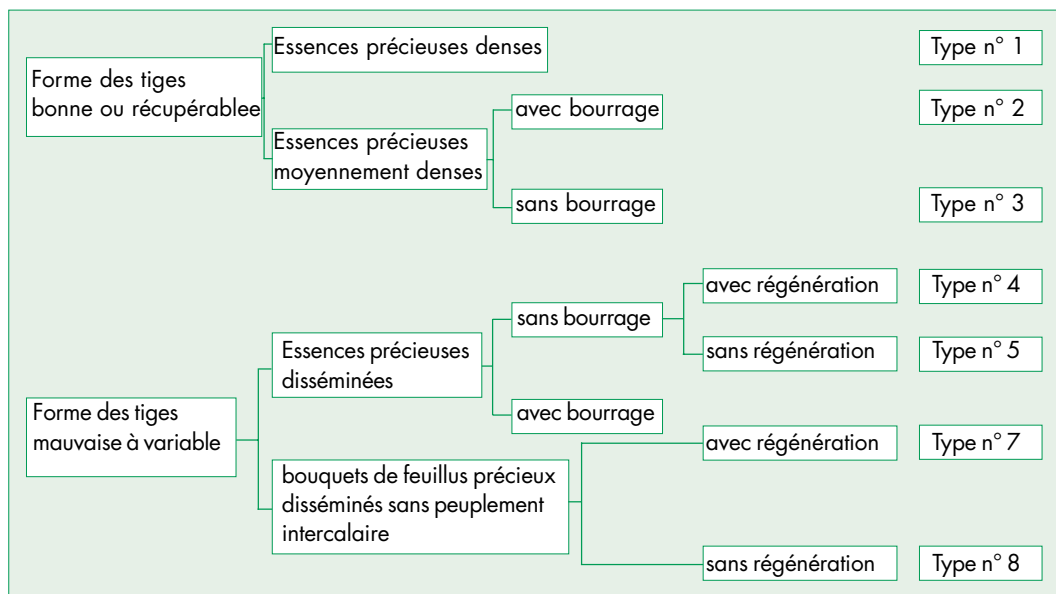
Forme des tiges bonne ou récupérablee

Essences précieuses denses

Type n° 1

Essences précieuses moyennement denses

avec bourrage

Type n° 2

sans bourrage

Type n° 3

Forme des tiges mauvaise à variable

Essences précieuses disséminées

sans bourrage

avec régénération

Type n° 4

sans régénération

Type n° 5

avec bourrage

bouquets de feuillus précieux disséminés sans peuplement intercalaire

avec régénération

Type n° 7

sans régénération

Type n° 8